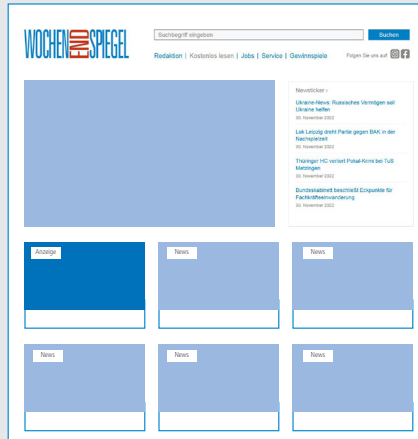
WOCHEN END SPIEGEL

Suchbegriff eingeben

Suchen

Redaktion | Kostenlos lesen | Jobs | Service | Gewinnspiele

Folgen Sie uns auf

Newsticker ›

Ukraine-News: Russisches Vermögen soll Ukraine helfen
30. November 2022

Lok Leipzig dreht Partie gegen BAK in der Nachspielzeit
30. November 2022

Thüringer HC verliert Pokal-Krimi bei TuS Metzingen
30. November 2022

Bundeskabinett beschließt Eckpunkte für Fachkräfteeinwanderung
30. November 2022

Anzeige

News

News

News

News

News